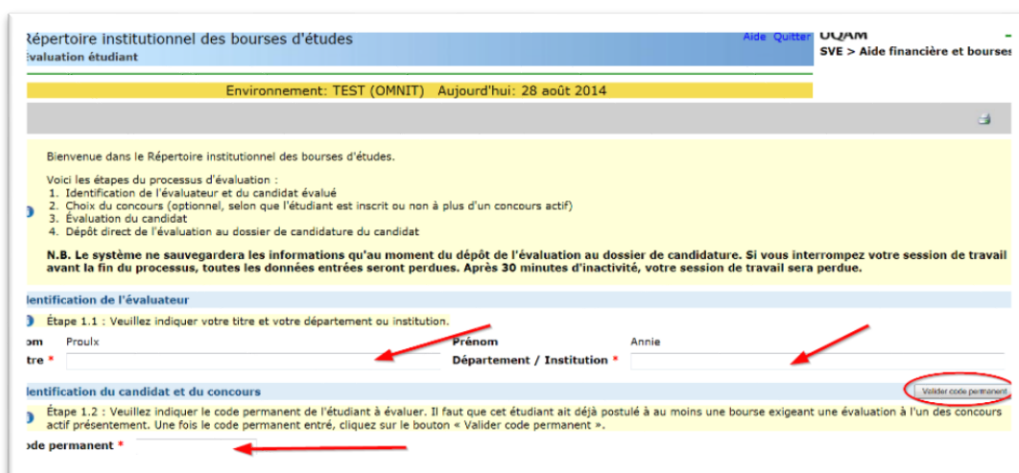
Répertoire institutionnel des bourses d'études
valuation étudiant

Aide Quitter

UQAM
SVE > Aide financière et bourses

Environnement: TEST (OMNIT) Aujourd'hui: 28 août 2014

Bienvenue dans le Répertoire institutionnel des bourses d'études.

Voici les étapes du processus d'évaluation :
1. Identification de l'évaluateur et du candidat évalué
2. Choix du concours (optionnel, selon que l'étudiant est inscrit ou non à plus d'un concours actif)
3. Évaluation du candidat
4. Dépôt direct de l'évaluation au dossier de candidature du candidat

N.B. Le système ne sauvegardera les informations qu'au moment du dépôt de l'évaluation au dossier de candidature. Si vous interrompez votre session de travail avant la fin du processus, toutes les données entrées seront perdues. Après 30 minutes d'inactivité, votre session de travail sera perdue.

dentification de l'évaluateur

Étape 1.1 : Veuillez indiquer votre titre et votre département ou institution.

om Proulx
tre *

Prénom Annie
Département / Institution *

dentification du candidat et du concours

Valider code permanent

Étape 1.2 : Veuillez indiquer le code permanent de l'étudiant à évaluer. Il faut que cet étudiant ait déjà postulé à au moins une bourse exigeant une évaluation à l'un des concours actif présentement. Une fois le code permanent entré, cliquez sur le bouton « Valider code permanent ».

ode permanent *